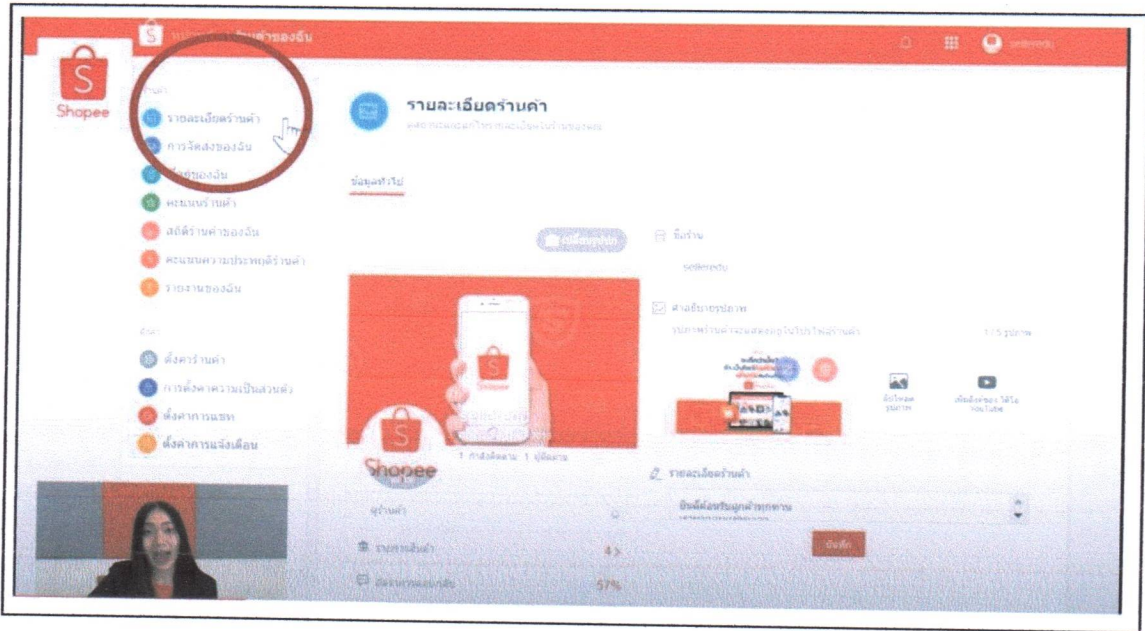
S หน้าหลัก ร้านค้าของฉัน

Shopee

ร้านค้า
รายละเอียดร้านค้า
การจัดส่งของฉัน
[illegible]ของฉัน
คะแนนร้านค้า
สถิติร้านค้าของฉัน
คะแนนความประพฤติร้านค้า
รายงานของฉัน

ตั้งค่า
ตั้งค่าร้านค้า
การตั้งค่าความเป็นส่วนตัว
ตั้งค่าการแชท
ตั้งค่าการแจ้งเตือน

รายละเอียดร้านค้า
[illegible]

ข้อมูลทั่วไป

เปลี่ยนรูปปก

ชื่อร้าน
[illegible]

คำอธิบายรูปภาพ
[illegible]
1 / 5 รูปภาพ

อัปโหลดรูปภาพ
เพิ่มลิงก์ของวิดีโอ YouTube

Shopee

1 กำลังติดตาม 1 ผู้ติดตาม

รายละเอียดร้านค้า
ยินดีต้อนรับทุกท่าน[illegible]

บันทึก

ดูร้านค้า
รายการสินค้า 4
อัตราการตอบกลับ 57%